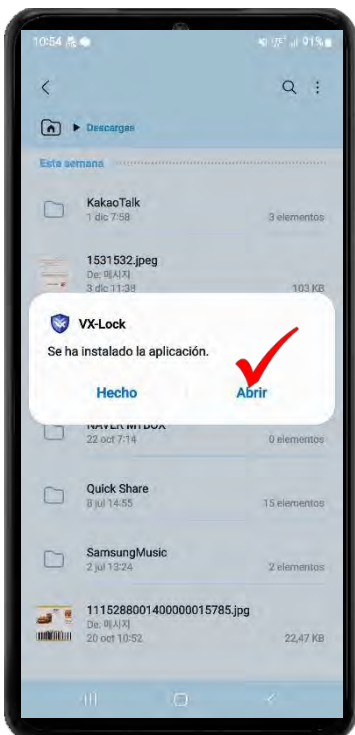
10:54 91%

Descargas

Esta semana

KakaoTalk
1 dic 7:58
3 elementos

1531532.jpeg
De: 메시지
3 dic 11:39
103 KB

VX-Lock

Se ha instalado la aplicación.

Hecho
Abrir

NAVER MYBOX
22 oct 7:14
0 elementos

Quick Share
8 jul 14:55
15 elementos

SamsungMusic
2 jul 13:24
2 elementos

1115288001400000015785.jpg
De: 메시지
20 oct 10:52
22,47 KB